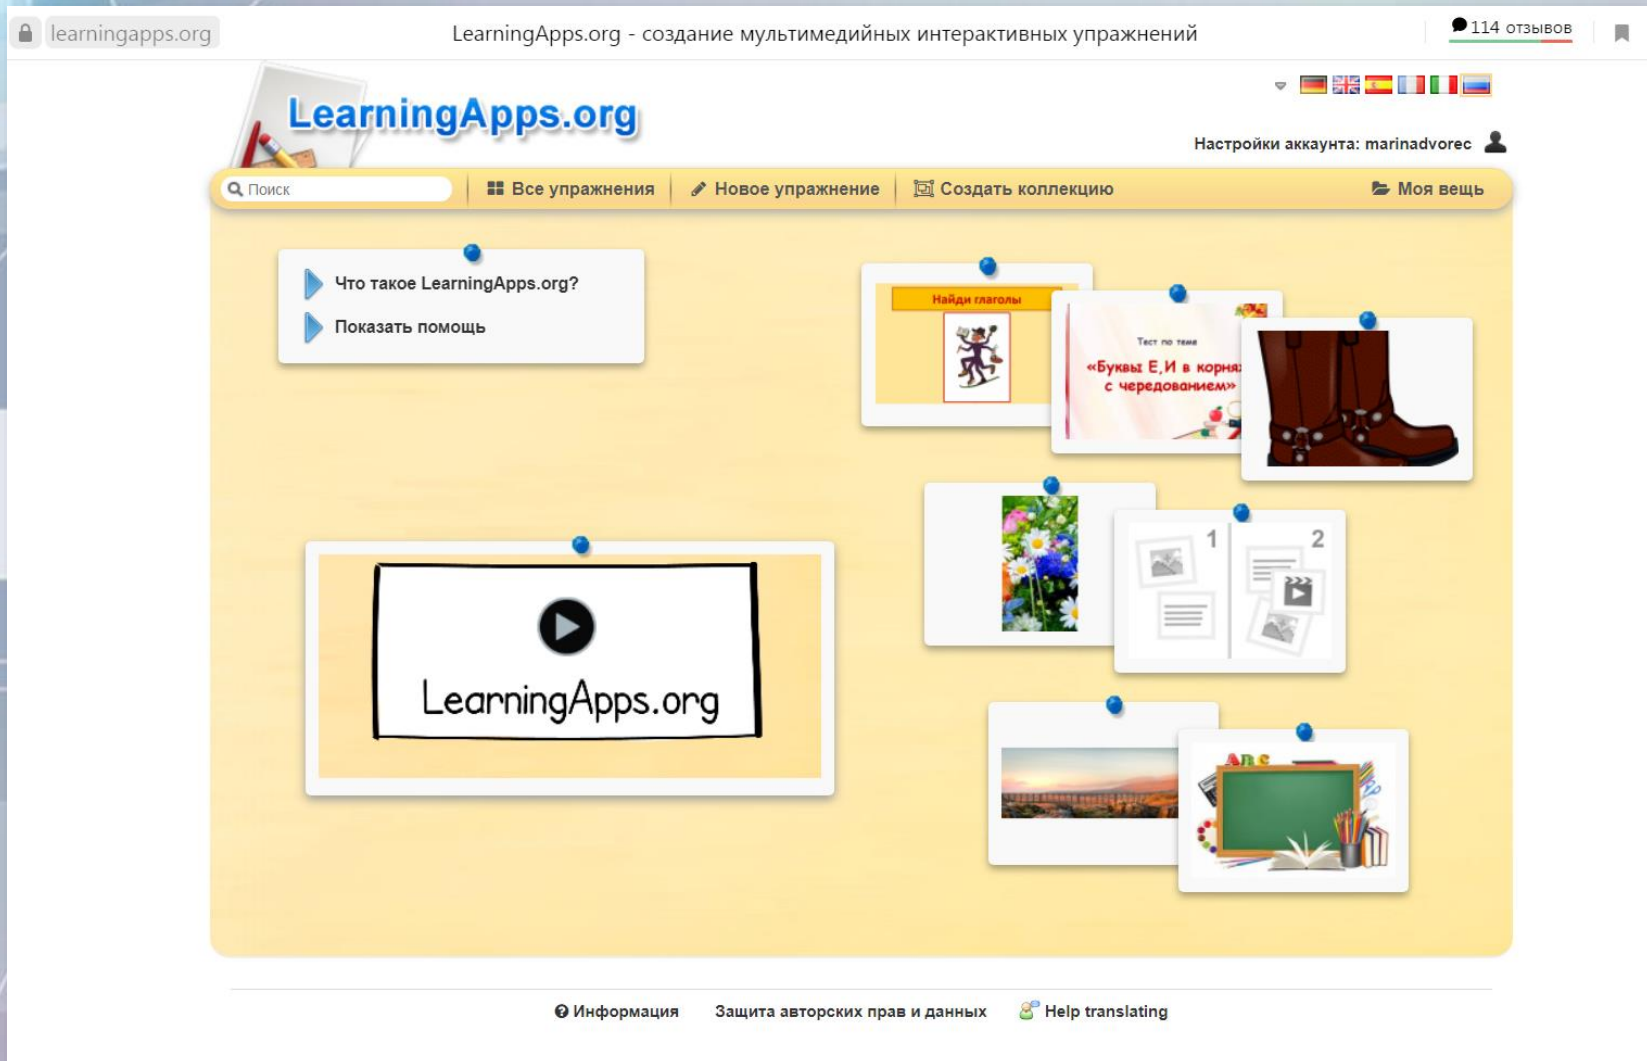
learningapps.org

LearningApps.org - создание мультимедийных интерактивных упражнений

114 отзывов

LearningApps.org

Настройки аккаунта: marinadvorec

Поиск

Все упражнения

Новое упражнение

Создать коллекцию

Моя вещь

Что такое LearningApps.org?

Показать помощь

Найди глаголы

Тест по теме

«Буквы Е,И в корнях с чередованием»

1

2

LearningApps.org

Информация

Защита авторских прав и данных

Help translating